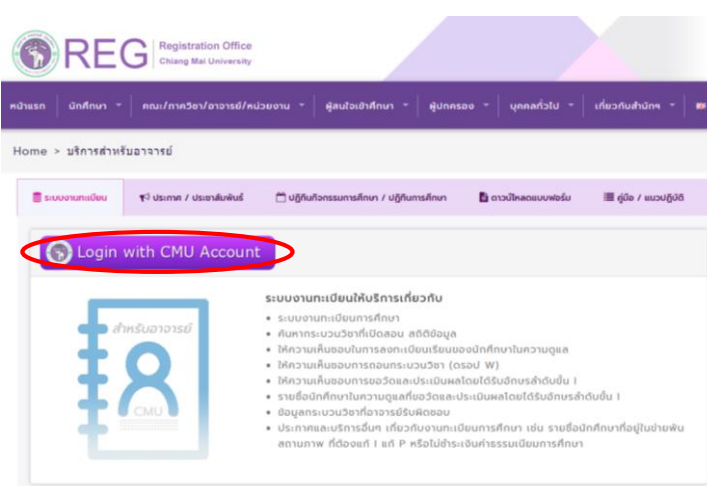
REG Registration Office Chiang Mai University

หน้าแรก นักศึกษา คณะ/ภาควิชา/อาจารย์/หน่วยงาน ผู้สนใจเข้าศึกษา ผู้ปกครอง บุคคลทั่วไป เกี่ยวกับสำนักฯ

Home > บริการสำหรับอาจารย์

ระบบงานทะเบียน ประกาศ / ประชาสัมพันธ์ ปฏิทินกิจกรรมการศึกษา / ปฏิทินการศึกษา ดาวน์โหลดแบบฟอร์ม คู่มือ / แนวปฏิบัติ

Login with CMU Account

สำหรับอาจารย์

CMU

ระบบงานทะเบียนให้บริการเกี่ยวกับ

- ระบบงานทะเบียนการศึกษา
- ค้นหากระบวนวิชาที่เปิดสอน สถิติข้อมูล
- ให้ความเห็นชอบในการลงทะเบียนเรียนของนักศึกษาในความดูแล
- ให้ความเห็นชอบการถอนกระบวนวิชา (ดรอป W)
- ให้ความเห็นชอบการขอวัดและประเมินผลโดยได้รับอักษรลำดับขั้น I
- รายชื่อนักศึกษาในความดูแลที่ขอวัดและประเมินผลโดยได้รับอักษรลำดับขั้น I
- ข้อมูลกระบวนวิชาที่อาจารย์รับผิดชอบ
- ประกาศและบริการอื่นๆ เกี่ยวกับงานทะเบียนการศึกษา เช่น รายชื่อนักศึกษาที่อยู่ในข่ายพ้นสถานภาพ ที่ต้องแก้ I แก้ P หรือไม่ชำระเงินค่าธรรมเนียมการศึกษา